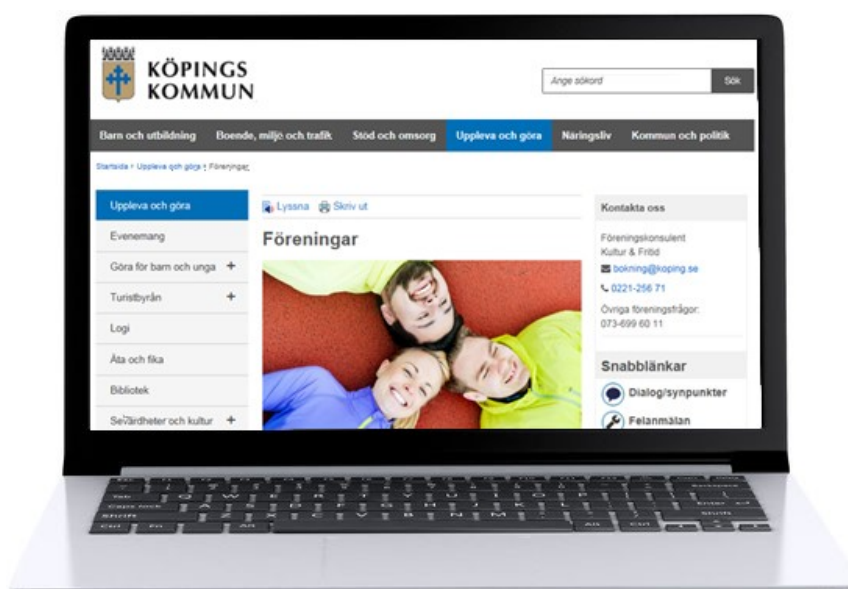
KÖPINGS KOMMUN

Ange sökord

Sök

Barn och utbildning
Boende, miljö och trafik
Stöd och omsorg
Uppleva och göra
Näringsliv
Kommun och politik

Startsida > Uppleva och göra > Föreningar

Uppleva och göra
Evenemang
Göra för barn och unga +
Turistbyrån +
Logi
Äta och fika
Bibliotek
Sevärdheter och kultur +

Lyssna
Skriv ut

Föreningar

Kontakta oss

Föreningskonsulent
Kultur & Fritid
bokning@koping.se
0221-256 71
Övriga föreningsfrågor:
073-699 60 11

Snabblänkar

Dialog/synpunkter
Felanmälan